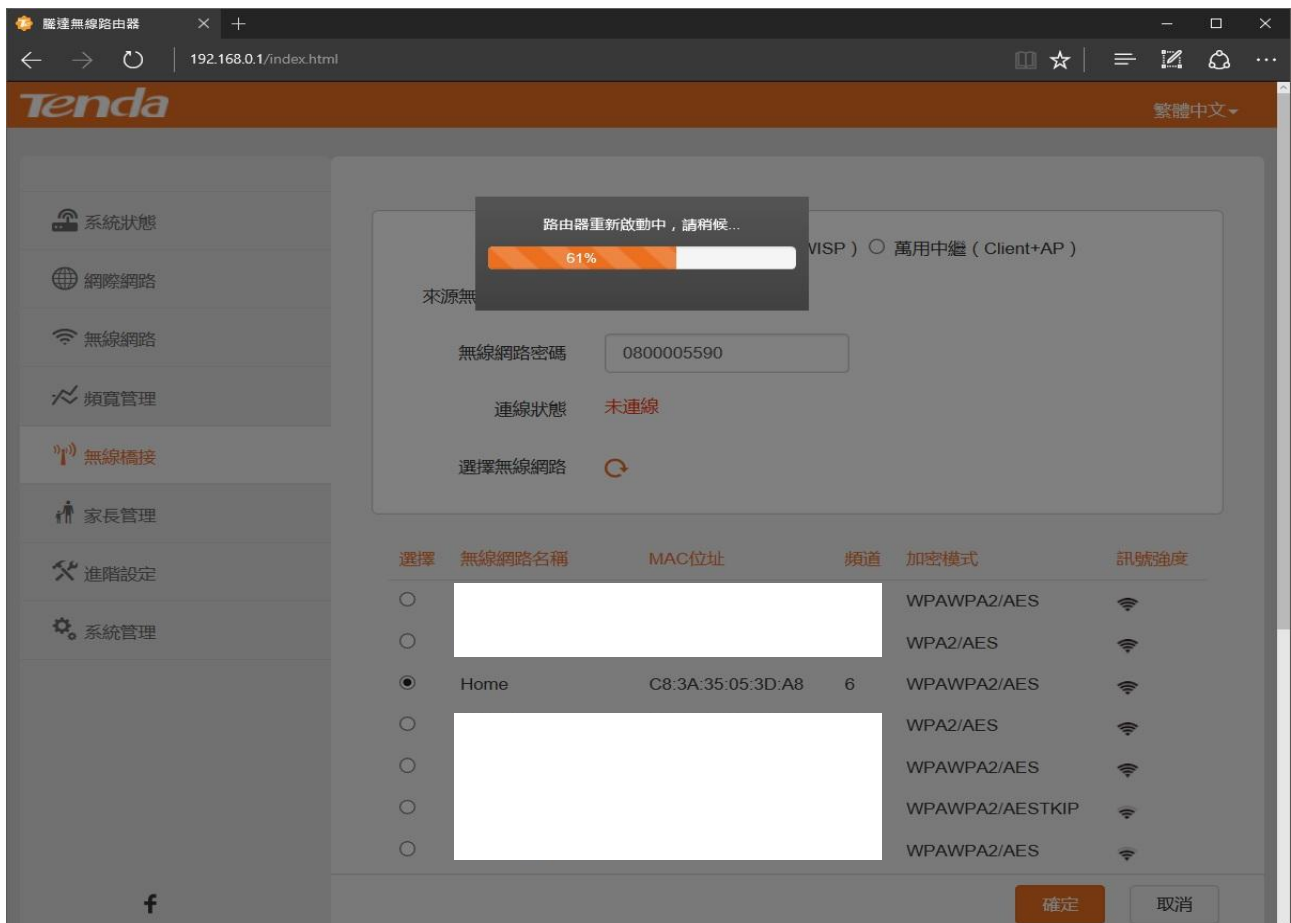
騰達無線路由器 × +

192.168.0.1/index.html

Tenda

繁體中文

系統狀態

網際網路

無線網路

頻寬管理

無線橋接

家長管理

進階設定

系統管理

路由器重新啟動中，請稍候...

61%

WISP）○ 萬用中繼（Client+AP）

來源無

無線網路密碼 0800005590

連線狀態 未連線

選擇無線網路

| 選擇 | 無線網路名稱 | MAC位址 | 頻道 | 加密模式 | 訊號強度 |
|---|---|---|---|---|---|
| ○ | | | | WPAWPA2/AES | |
| ○ | | | | WPA2/AES | |
| ◉ | Home | C8:3A:35:05:3D:A8 | 6 | WPAWPA2/AES | |
| ○ | | | | WPA2/AES | |
| ○ | | | | WPAWPA2/AES | |
| ○ | | | | WPAWPA2/AESTKIP | |
| ○ | | | | WPAWPA2/AES | |

f

確定 取消